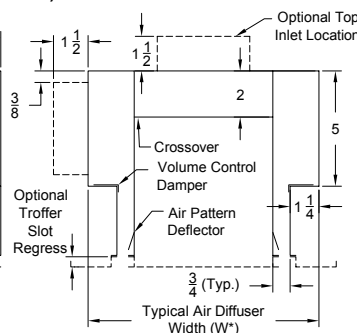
Optional Top Inlet Location

$1\frac{1}{2}$

$1\frac{1}{2}$

$\frac{3}{8}$

2

5

Crossover

Volume Control Damper

Optional Troffer Slot Regress

Air Pattern Deflector

$1\frac{1}{4}$

$\frac{3}{4}$ (Typ.)

Typical Air Diffuser Width (W*)